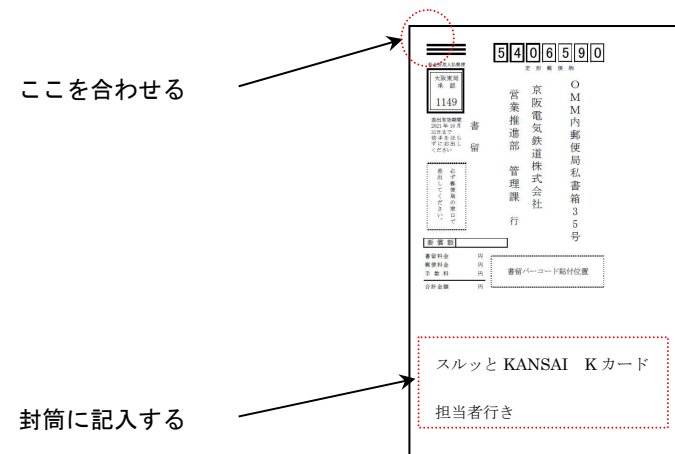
ここを合わせる

封筒に記入する

5 4 0 6 5 9 0

定形郵便物

料金受取人払郵便

大阪東局承認

1149

差出有効期間 2021年10月 31日まで 切手を貼らずにお出しください

書留

必ず郵便局の窓口で差出してください。

OMM内郵便局私書箱35号

京阪電気鉄道株式会社

営業推進部　管理課　行

書留番号

書留料金　円
郵便料金　円
手数料　円

合計金額　円

書留バーコード貼付位置

スルッと KANSAI　K カード

担当者行き